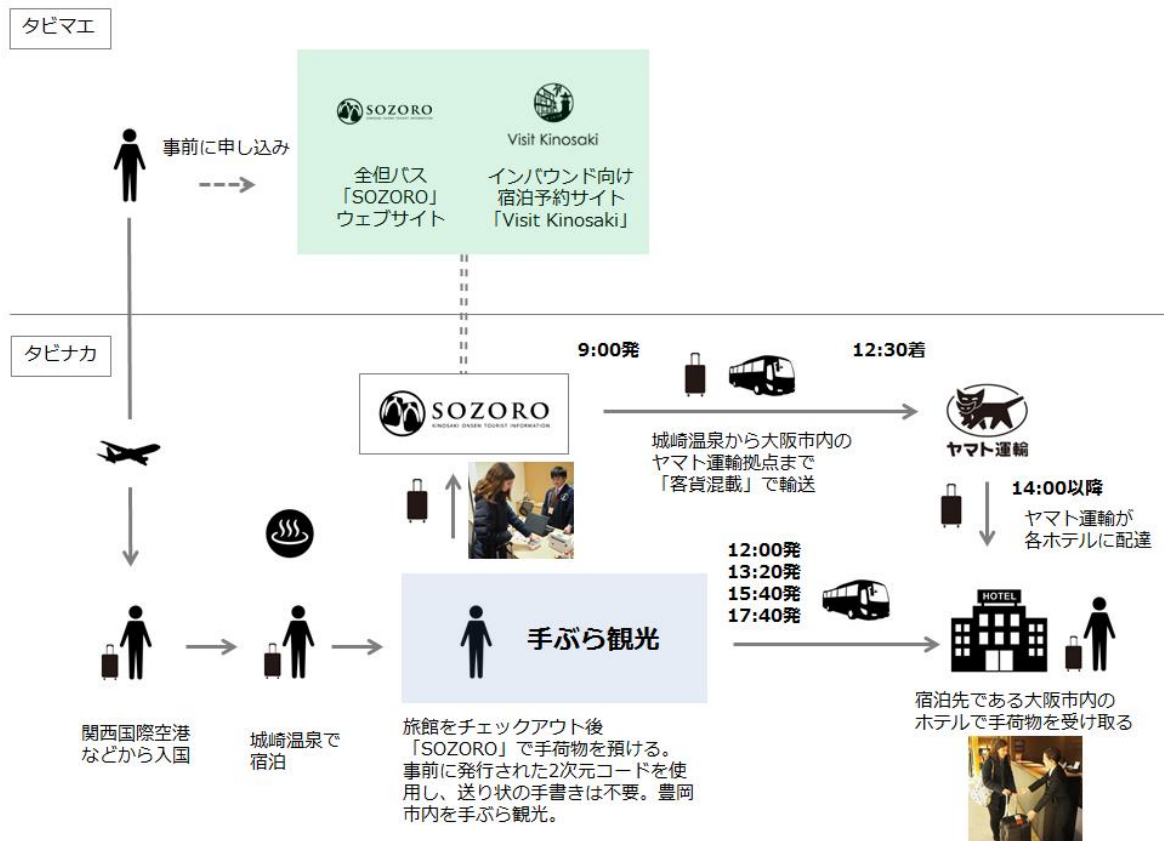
タビマエ

事前に申し込み

SOZORO

Visit Kinosaki

全但バス
「SOZORO」
ウェブサイト

インバウンド向け
宿泊予約サイト
「Visit Kinosaki」

タビナカ

SOZORO
KINOSAKI ONSEN TOURIST INFORMATION

9:00発

12:30着

城崎温泉から大阪市内の
ヤマト運輸拠点まで
「客貨混載」で輸送

ヤマト運輸

14:00以降
ヤマト運輸が
各ホテルに配達

12:00発
13:20発
15:40発
17:40発

手ぶら観光

HOTEL

関西国際空港
などから入国

城崎温泉で
宿泊

旅館をチェックアウト後
「SOZORO」で手荷物を預ける。
事前に発行された2次元コードを使用し、送り状の手書きは不要。豊岡市内を手ぶら観光。

宿泊先である大阪市内の
ホテルで手荷物を受け取る